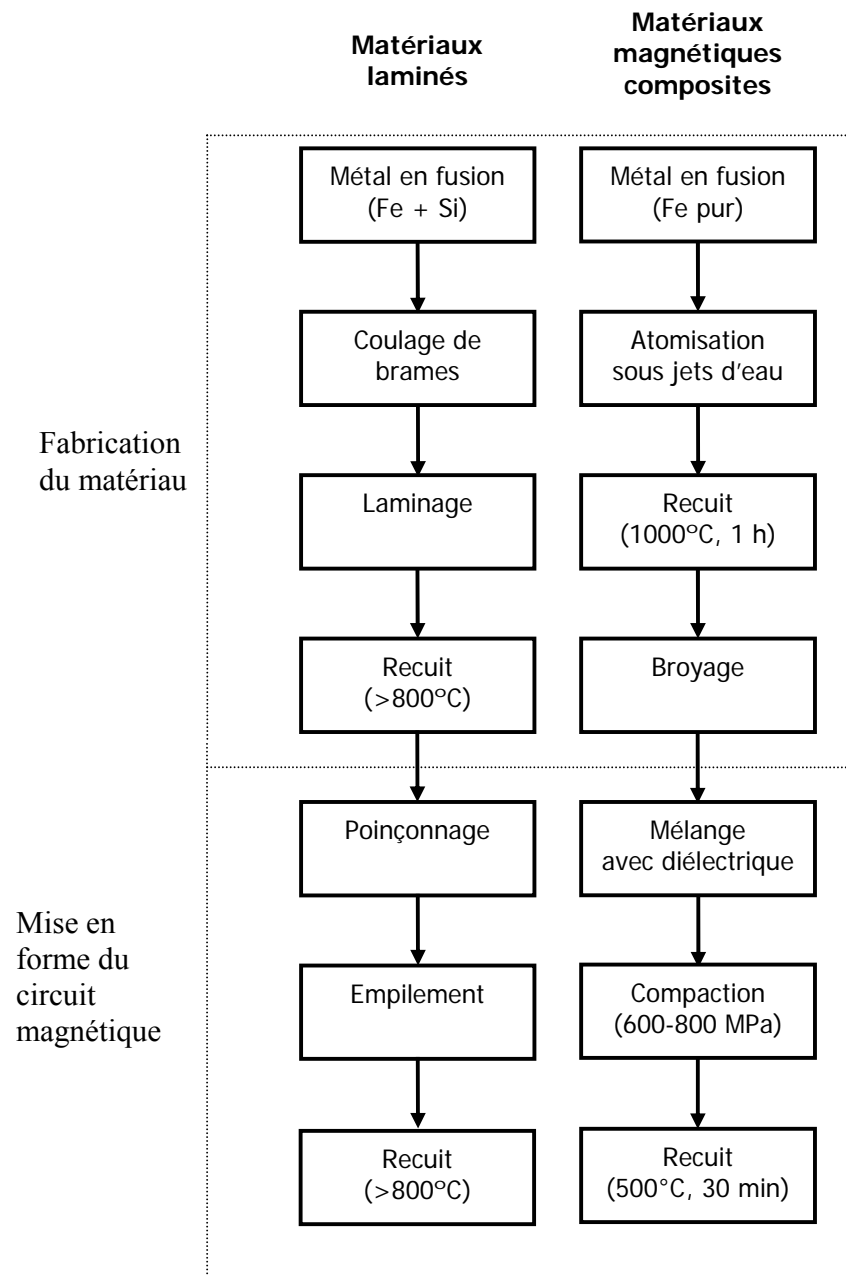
Matériaux laminés

Matériaux magnétiques composites

Fabrication du matériau

Métal en fusion (Fe + Si)

Coulage de brames

Laminage

Recuit (>800°C)

Métal en fusion (Fe pur)

Atomisation sous jets d'eau

Recuit (1000°C, 1 h)

Broyage

Mise en forme du circuit magnétique

Poinçonnage

Empilement

Recuit (>800°C)

Mélange avec diélectrique

Compaction (600-800 MPa)

Recuit (500°C, 30 min)